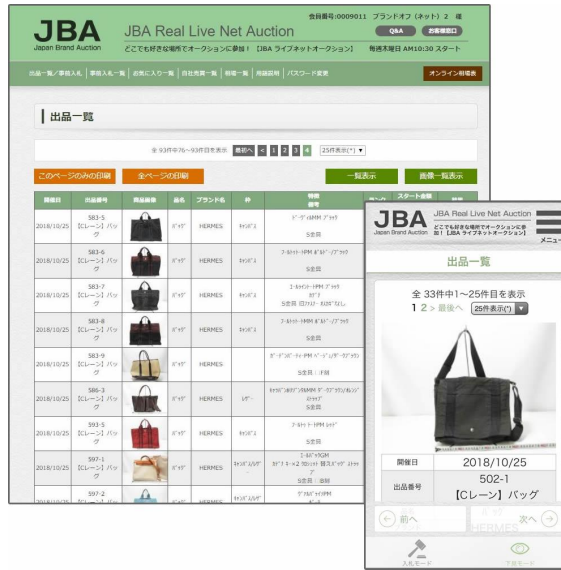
JBA
Japan Brand Auction
JBA Real Live Net Auction
どこでも好きな場所でオークションに参加！【JBA ライブネットオークション】
会員番号:0009011 ブランドオフ（ネット）2 様
Q&A
お客様窓口
毎週木曜日 AM10:30 スタート

出品一覧／事前入札 | 事前入札一覧 | お気に入り一覧 | 自社売買一覧 | 相場一覧 | 用語説明 | パスワード変更
オンライン相場表

出品一覧

全 93件中76～93件目を表示 最初へ < 1 2 3 4 25件表示(*)

このページのみ印刷
全ページの印刷
一覧表示
画像一覧表示

| 開催日 | 出品番号 | 商品画像 | 品名 | ブランド名 | 素材 | 特記事項 | ランク | スタート金額 |
|---|---|---|---|---|---|---|---|---|
| 2018/10/25 | 583-5 【Cレーン】バッグ | | ﾊﾞｯｸﾞ | HERMES | ｷｬﾝﾊﾞｽ | ﾍﾞｰｸﾞﾙ&MM ﾌﾞﾗｯｸ S金具 | | |
| 2018/10/25 | 583-6 【Cレーン】バッグ | | ﾊﾞｯｸﾞ | HERMES | ｷｬﾝﾊﾞｽ | ﾌｰﾙﾄｩｩﾄPM ﾎﾞﾙﾄﾞｰﾌﾞﾗｯｸ S金具 | | |
| 2018/10/25 | 583-7 【Cレーン】バッグ | | ﾊﾞｯｸﾞ | HERMES | ｷｬﾝﾊﾞｽ | ﾌｰﾙﾄｩｩﾄPM ﾌﾞﾗｯｸ S金具 | | |
| 2018/10/25 | 583-8 【Cレーン】バッグ | | ﾊﾞｯｸﾞ | HERMES | ｷｬﾝﾊﾞｽ | ﾌｰﾙﾄｩｩﾄPM ﾎﾞﾙﾄﾞｰﾌﾞﾗｯｸ S金具 | | |
| 2018/10/25 | 583-9 【Cレーン】バッグ | | ﾊﾞｯｸﾞ | HERMES | | S金具 | | |
| 2018/10/25 | 586-3 【Cレーン】バッグ | | ﾊﾞｯｸﾞ | HERMES | ﾚｻﾞｰ | S金具 | | |
| 2018/10/25 | 593-5 【Cレーン】バッグ | | ﾊﾞｯｸﾞ | HERMES | ｷｬﾝﾊﾞｽ | ﾌｰﾙﾄｩｩﾄPM S金具 | | |
| 2018/10/25 | 597-1 【Cレーン】バッグ | | ﾊﾞｯｸﾞ | HERMES | ｷｬﾝﾊﾞｽ/ﾚｻﾞｰ | S金具 | | |
| 2018/10/25 | 597-2 | | | HERMES | ｷｬﾝﾊﾞｽ/ﾚｻﾞｰ | | | |

JBA
Japan Brand Auction
JBA Real Live Net Auction
どこでも好きな場所でオークションに参加！【JBA ライブネットオークション】
メニュー
出品一覧
全 33件中1～25件目を表示
1 2 > 最後へ 25件表示(*)
開催日 2018/10/25
出品番号 502-1 【Cレーン】バッグ
前へ
次へ
入札モード
下見モード